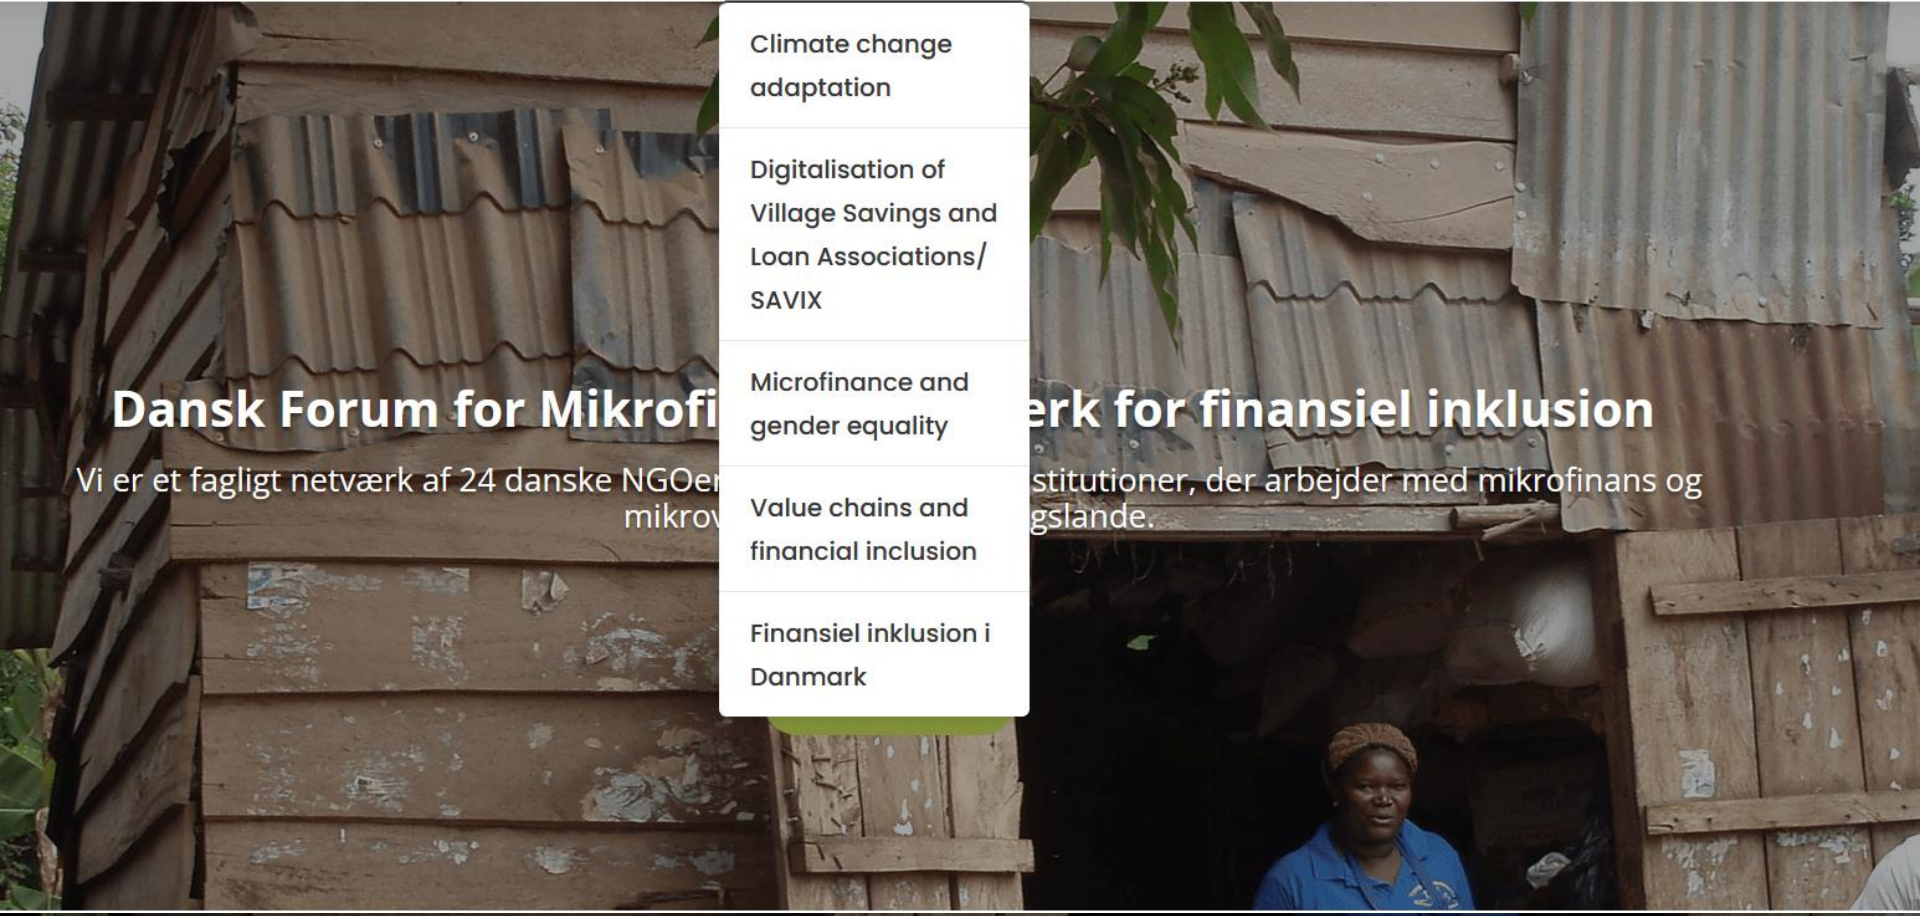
Climate change adaptation

Digitalisation of Village Savings and Loan Associations/ SAVIX

Microfinance and gender equality

Value chains and financial inclusion

Finansiel inklusion i Danmark

Dansk Forum for Mikrofi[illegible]erk for finansiel inklusion

Vi er et fagligt netværk af 24 danske NGOer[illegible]stitutioner, der arbejder med mikrofinans og mikrov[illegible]gslande.